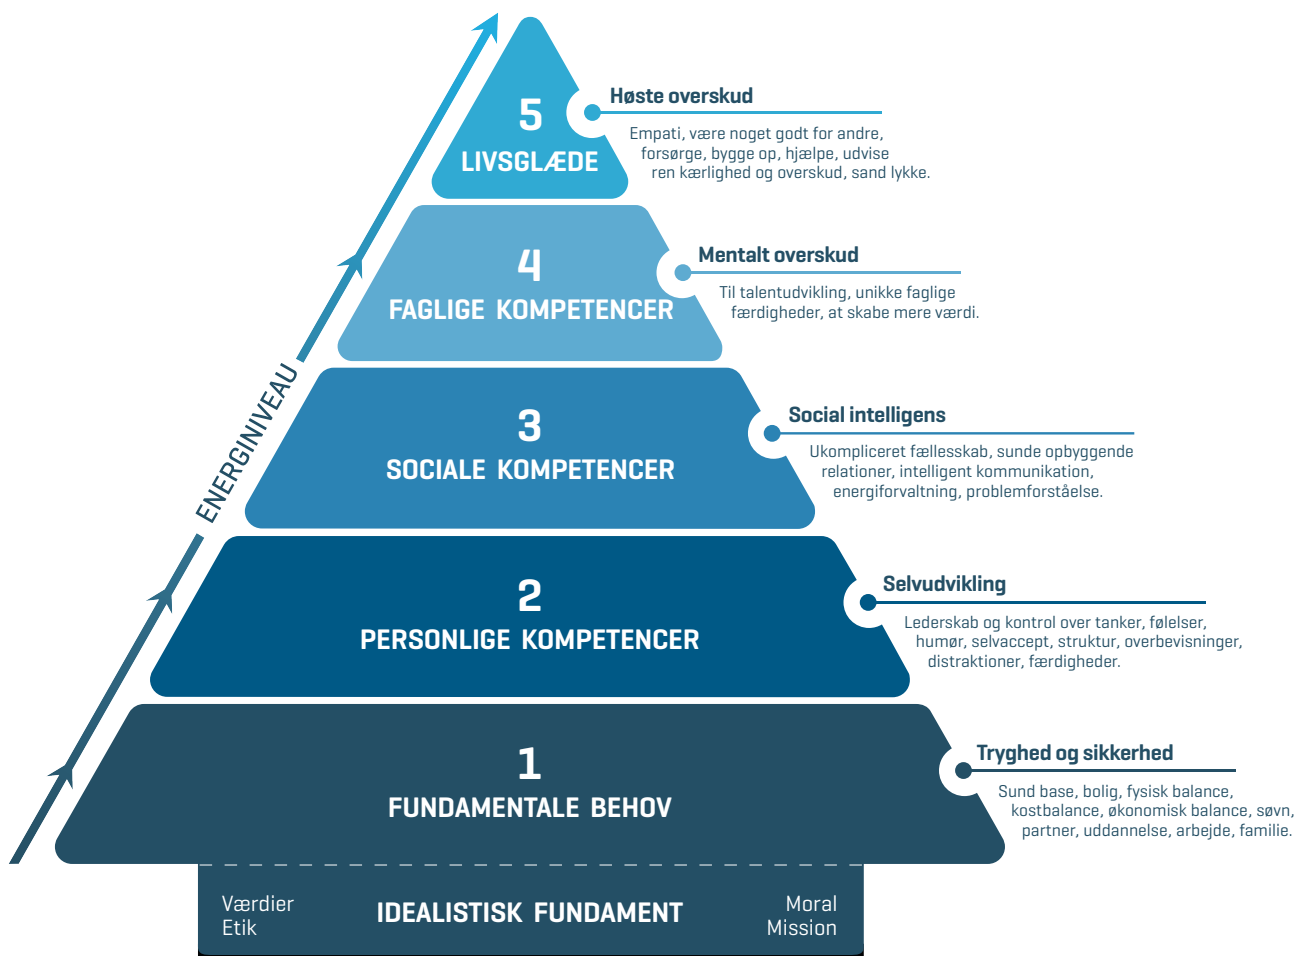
ENERGINIVEAU

5
LIVSGLÆDE

Høste overskud
Empati, være noget godt for andre, forsørge, bygge op, hjælpe, udvise ren kærlighed og overskud, sand lykke.

4
FAGLIGE KOMPETENCER

Mentalt overskud
Til talentudvikling, unikke faglige færdigheder, at skabe mere værdi.

3
SOCIALE KOMPETENCER

Social intelligens
Ukompliceret fællesskab, sunde opbyggende relationer, intelligent kommunikation, energiforvaltning, problemforståelse.

2
PERSONLIGE KOMPETENCER

Selvudvikling
Lederskab og kontrol over tanker, følelser, humør, selvaccept, struktur, overbevisninger, distraktioner, færdigheder.

1
FUNDAMENTALE BEHOV

Tryghed og sikkerhed
Sund base, bolig, fysisk balance, kostbalance, økonomisk balance, søvn, partner, uddannelse, arbejde, familie.

Værdier
Etik

IDEALISTISK FUNDAMENT

Moral
Mission